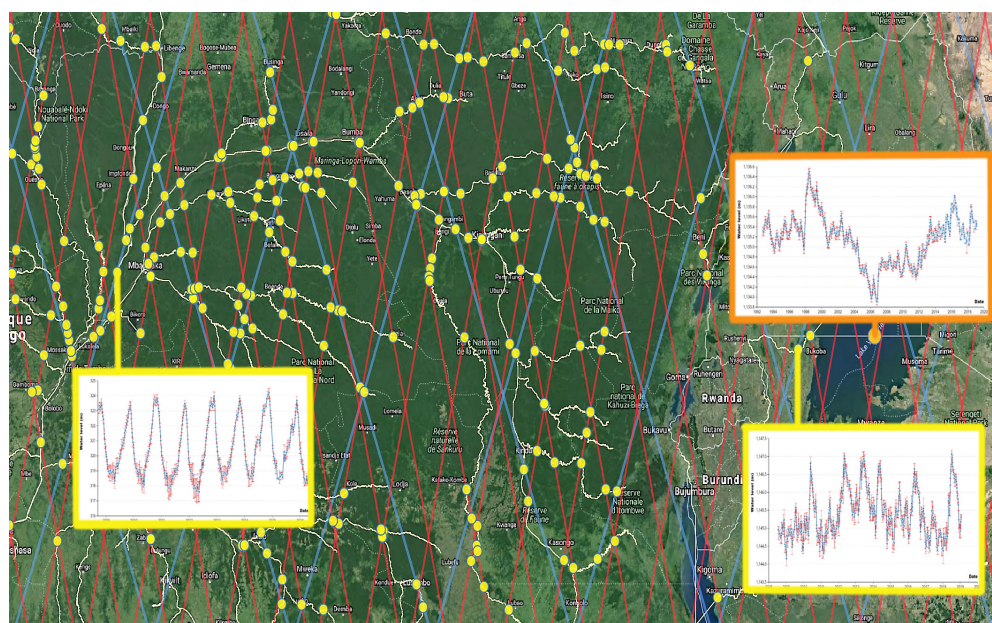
Gbado
Mbaki
Libenge
Bogose-Mubea
Gemena
Businga
Yakoma
Bondo
Aketi
Buta
Poko
Isiro
Domaine Chasse de Gangala
Reserve
Kaabong
Lisala
Bumba
Maringa-Lopori-Wamba
Nouabalé-Ndoki National Park
Dongou
Impfondo
Epena
Mbandaka
Bikoro
Parc National de la Salonga Nord
Boende
Yahuma
Basoko
Kisangani
Isangi
Ubundu
Réserve de faune à okapis
Parc National de la Maiko
Parc National de la Lomami
Parc National des Virunga
Beni
Bunia
Goma
Bukavu
Rwanda
Burundi
Bujumbura
Kigoma
Kisangani
Kindu
Kasongo
Réserve naturelle de Sankuru
Lodja
Lomela
Kole
Dekese
Ilebo
Idiofa
Kikwit
Mweka
Kananga
Lubefu
Réserve de Lomako
Parc national de Kahuzi-Biega
Réserve Naturelle d'Itombwe
Kabalo
Kongolo
Mwanza
Serengeti National Park
Musoma
Tarime
Bukoba
Kigali
Kampala
Mbarara
Entebbe
Lake Victoria
Kinshasa
Congo
Water level (m)
Date
Water level (m)
Date
Water level (m)
Date